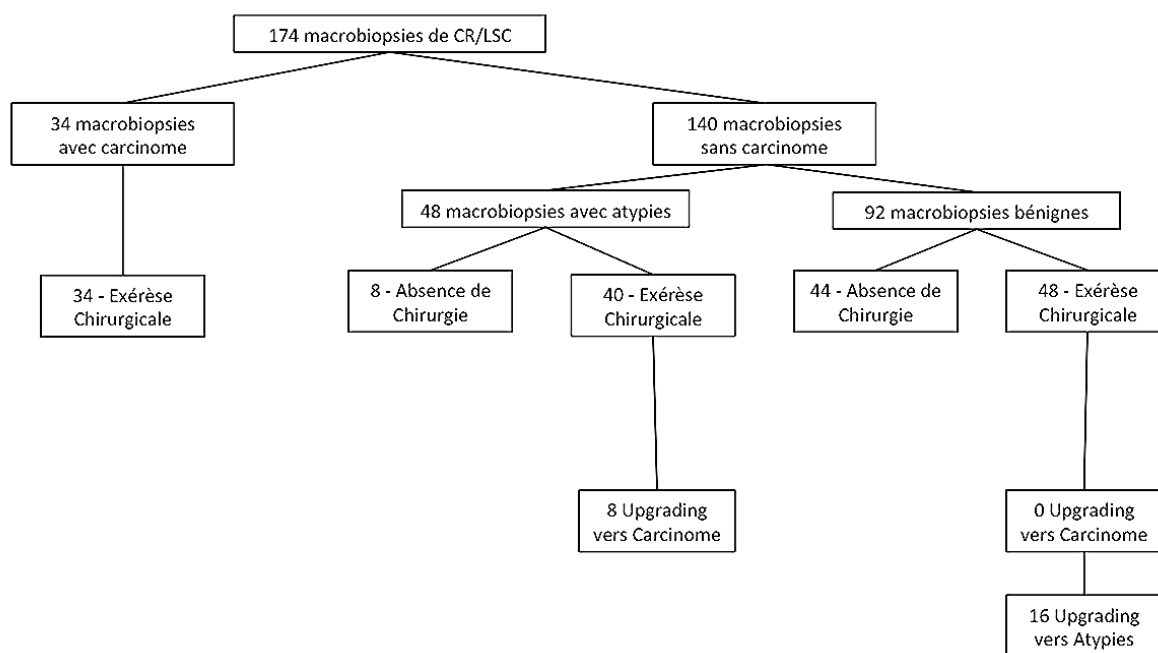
174 macrobiopsies de CR/LSC

34 macrobiopsies avec carcinome

140 macrobiopsies sans carcinome

34 - Exérèse Chirurgicale

48 macrobiopsies avec atypies

92 macrobiopsies bénignes

8 - Absence de Chirurgie

40 - Exérèse Chirurgicale

44 - Absence de Chirurgie

48 - Exérèse Chirurgicale

8 Upgrading vers Carcinome

0 Upgrading vers Carcinome

16 Upgrading vers Atypies